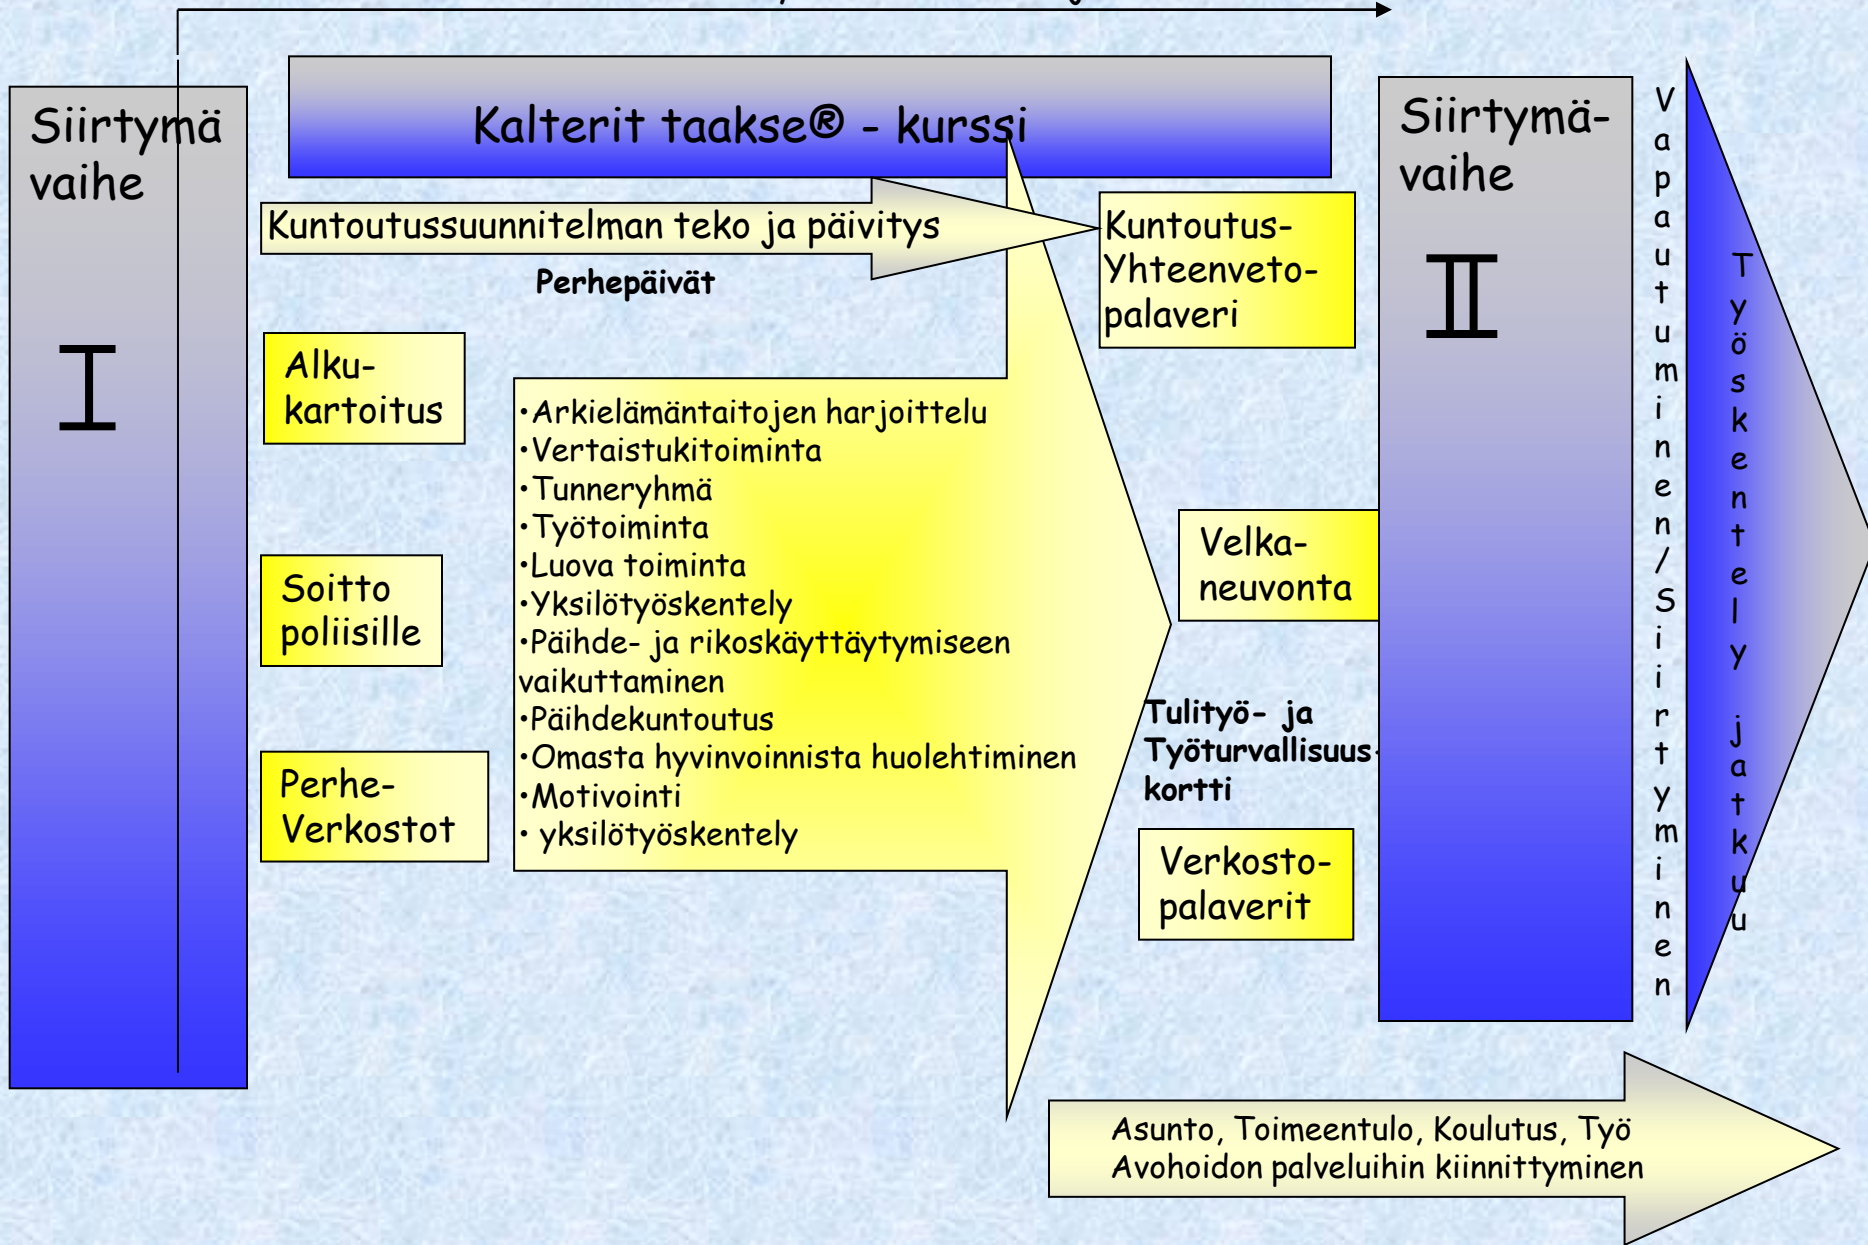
Siirtymä vaihe

I

Kalterit taakse® - kurssi

Kuntoutussuunnitelman teko ja päivitys

Perhepäivät

Kuntoutus-Yhteenveto-palaveri

Alku-kartoitus

Soitto poliisille

Perhe-Verkostot

•Arkielämäntaitojen harjoittelu
•Vertaistukitoiminta
•Tunneryhmä
•Työtoiminta
•Luova toiminta
•Yksilötyöskentely
•Päihde- ja rikoskäyttäytymiseen vaikuttaminen
•Päihdekuntoutus
•Omasta hyvinvoinnista huolehtiminen
•Motivointi
• yksilötyöskentely

Velka-neuvonta

Tulityö- ja Työturvallisuus-kortti

Verkosto-palaverit

Siirtymä-vaihe

II

Vapautuminen/Siirtyminen

Työskentely jatkuu

Asunto, Toimeentulo, Koulutus, Työ
Avohoidon palveluihin kiinnittyminen